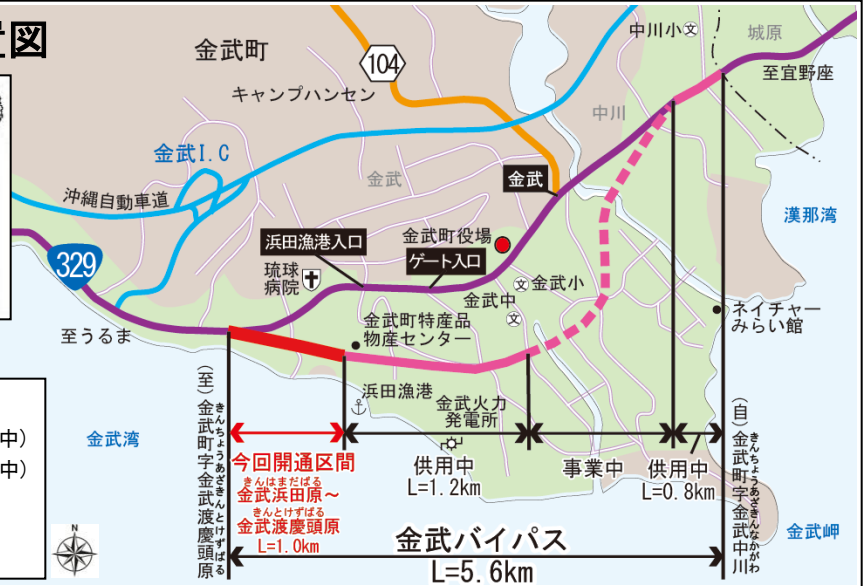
置図

金武町

104

キャンプハンセン

中川小

城原

至宜野座

中川

金武I.C

金武

金武

沖縄自動車道

漢那湾

浜田漁港入口

金武町役場

329

ゲート入口

琉球病院

金武小

金武中

ネイチャーみらい館

至うるま

金武町特産品物産センター

浜田漁港

金武火力発電所

(至)金武町字金武渡慶頭原
きんちょうあざきんとけずばる

(自)金武町字金武中川
きんちょうあざきんなかがわ

金武湾

中)

中)

今回開通区間
きんはまだばる
金武浜田原～
きんとけずばる
金武渡慶頭原
L=1.0km

供用中
L=1.2km

事業中

供用中
L=0.8km

金武岬

金武バイパス
L=5.6km

N